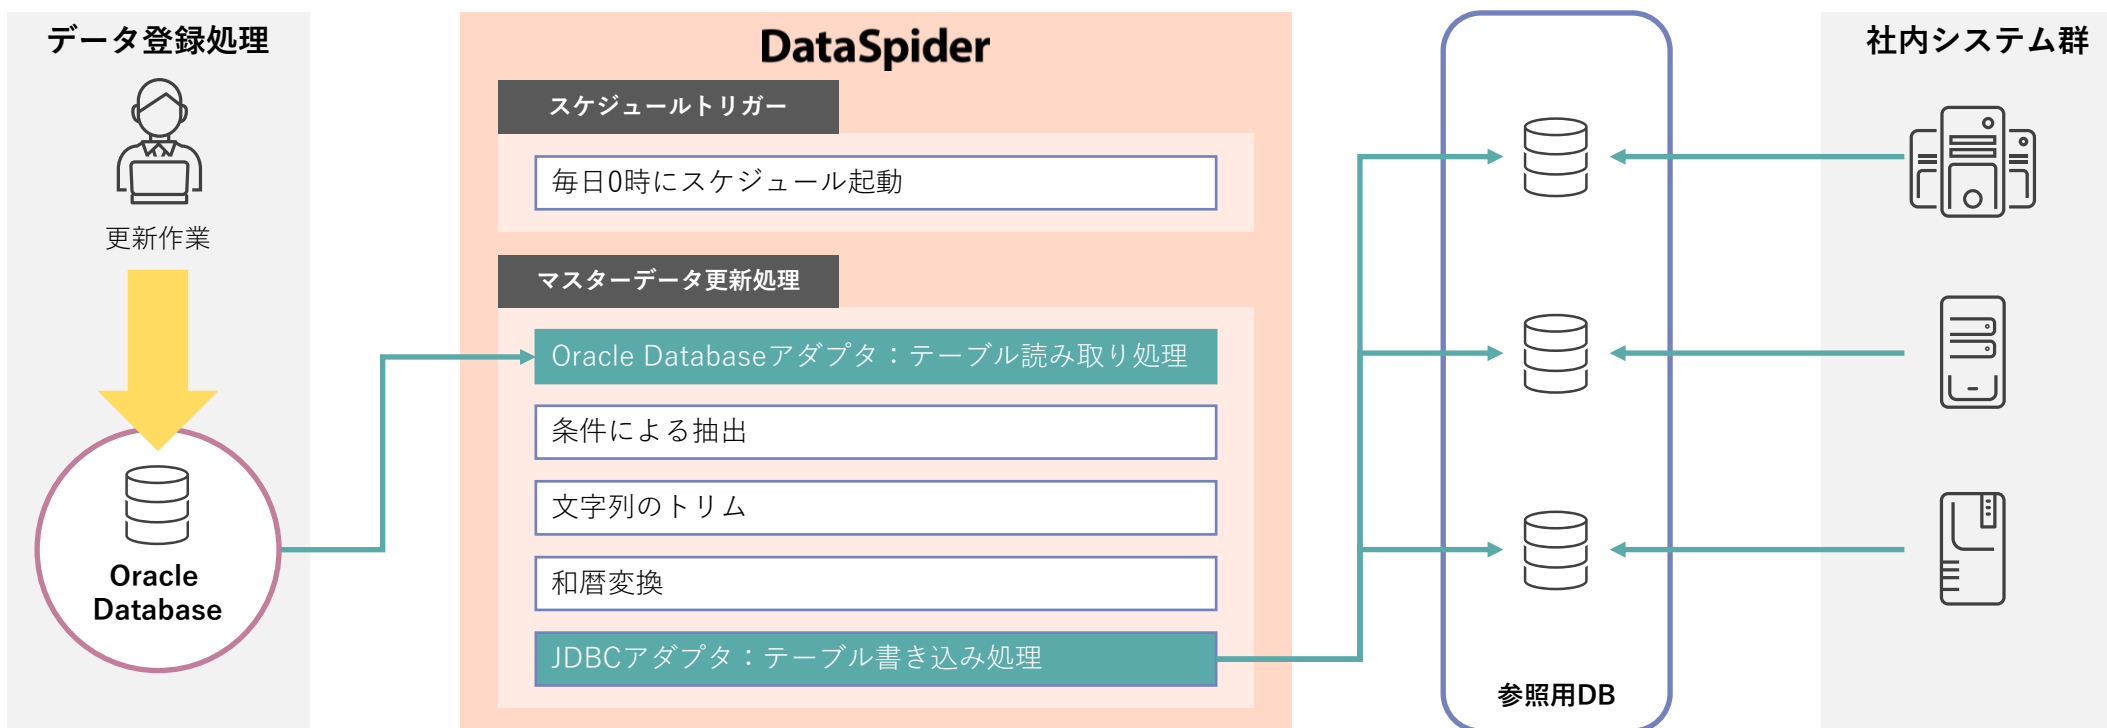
データ登録処理

更新作業

Oracle Database

DataSpider

スケジュールトリガー

毎日0時にスケジュール起動

マスターデータ更新処理

Oracle Databaseアダプタ：テーブル読み取り処理

条件による抽出

文字列のトリム

和暦変換

JDBCアダプタ：テーブル書き込み処理

参照用DB

社内システム群